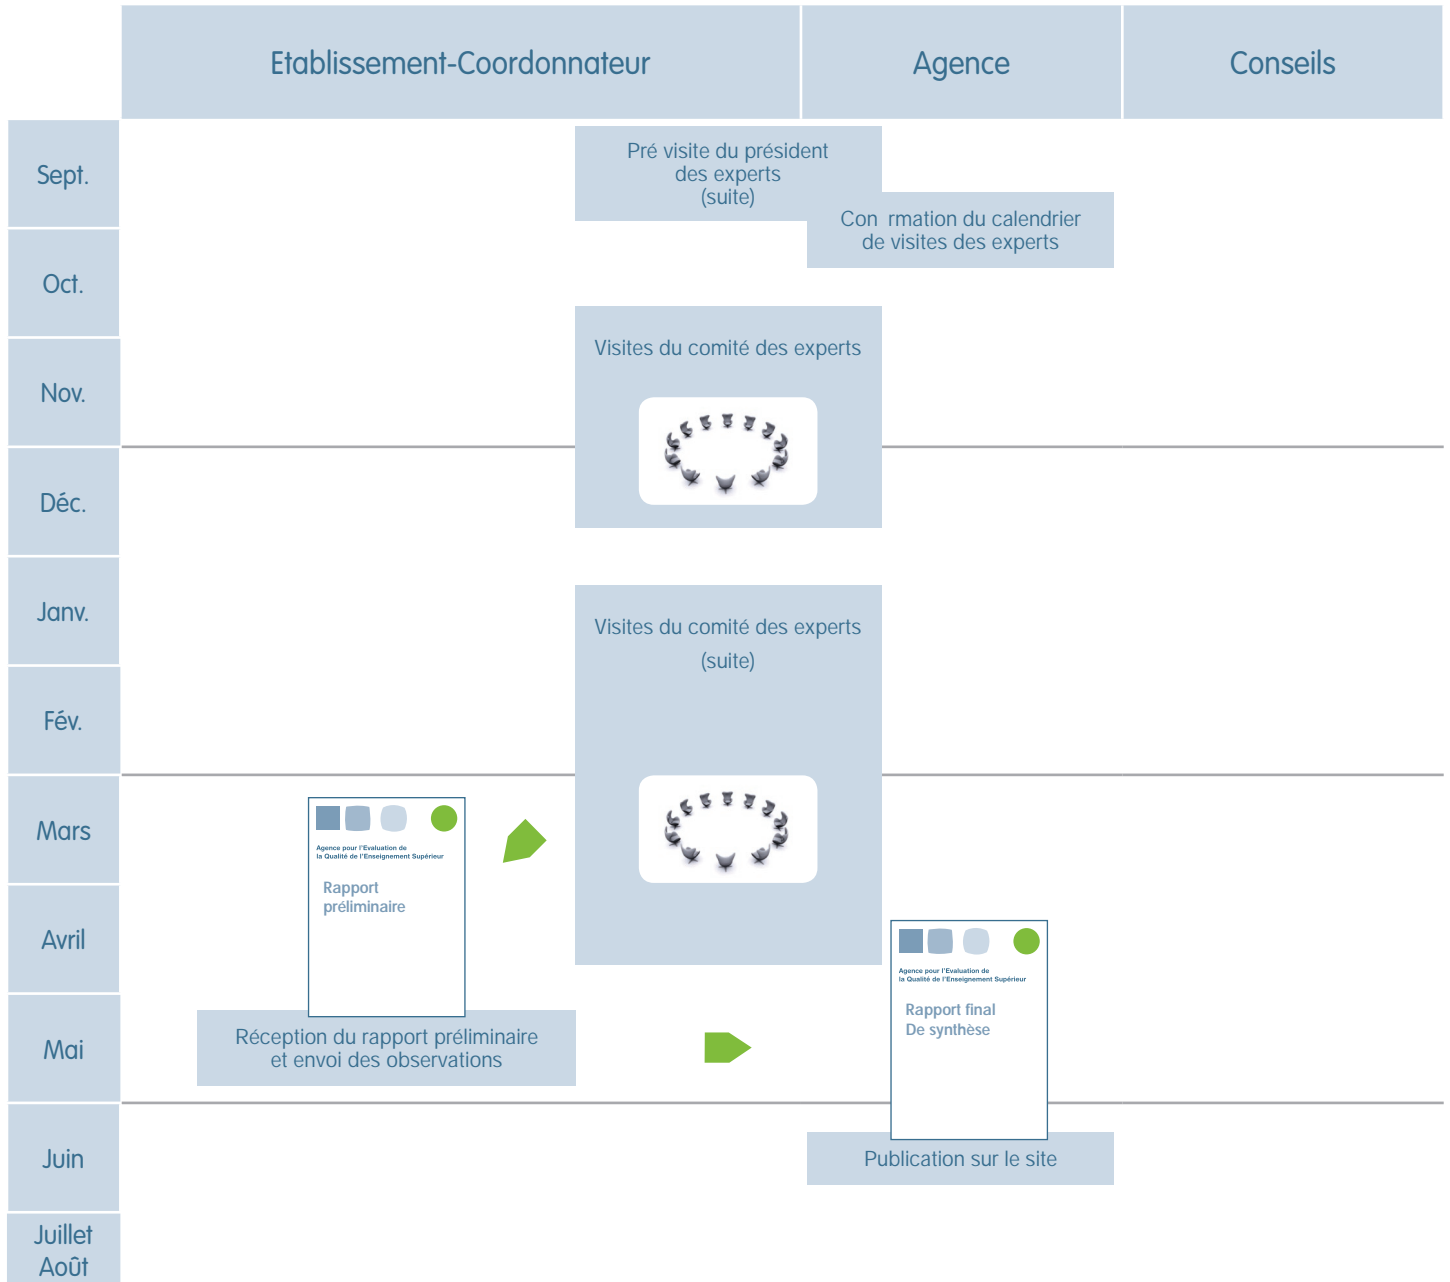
Etablissement-Coordonnateur

Agence

Conseils

Sept.

Oct.

Nov.

Déc.

Janv.

Fév.

Mars

Avril

Mai

Juin

Juillet
Août

Pré visite du président des experts (suite)

Con rmation du calendrier de visites des experts

Visites du comité des experts

Visites du comité des experts (suite)

Agence pour l'Evaluation de la Qualité de l'Enseignement Supérieur

Rapport préliminaire

Réception du rapport préliminaire et envoi des observations

Agence pour l'Evaluation de la Qualité de l'Enseignement Supérieur

Rapport final De synthèse

Publication sur le site